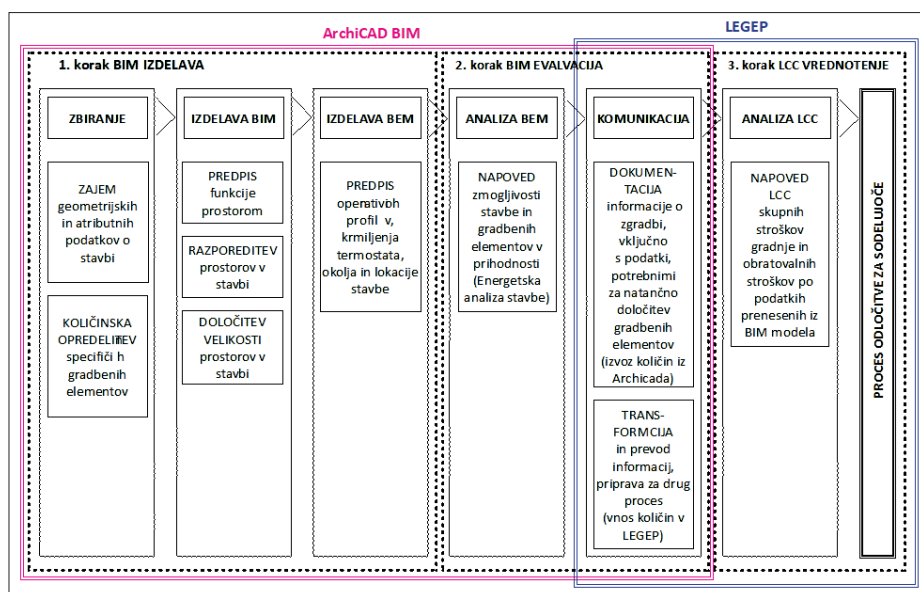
ArchiCAD BIM

LEGEP

1. korak BIM IZDELAVA

2. korak BIM EVALVACIJA

3. korak LCC VREDNOTENJE

ZBIRANJE

ZAJEM geometrijskih in atributnih podatkov o stavbi

KOLIČINSKA OPREDELITEV specifični h gradbenih elementov

IZDELAVA BIM

PREDPIS funkcije prostorom

RAZPOREDITEV prostorov v stavbi

DOLOČITEV VELIKOSTI prostorov v stavbi

IZDELAVA BEM

PREDPIS operativih profil v, krmiljenja termostata, okolja in lokacije stavbe

ANALIZA BEM

NAPOVED zmogljivosti stavbe in gradbenih elementov v prihodnosti (Energetska analiza stavbe)

KOMUNIKACIJA

DOKUMENTACIJA informacije o zgradbi, vključno s podatki, potrebnimi za natančno določitev gradbenih elementov (izvoz količin iz Archicada)

TRANSFORMCIJA in prevod informacij, priprava za drug proces (vnos količin v LEGEP)

ANALIZA LCC

NAPOVED LCC skupnih stroškov gradnje in obratovalnih stroškov po podatkih prenesenih iz BIM modela

PROCES ODLOČITVE ZA SODELUJOČE